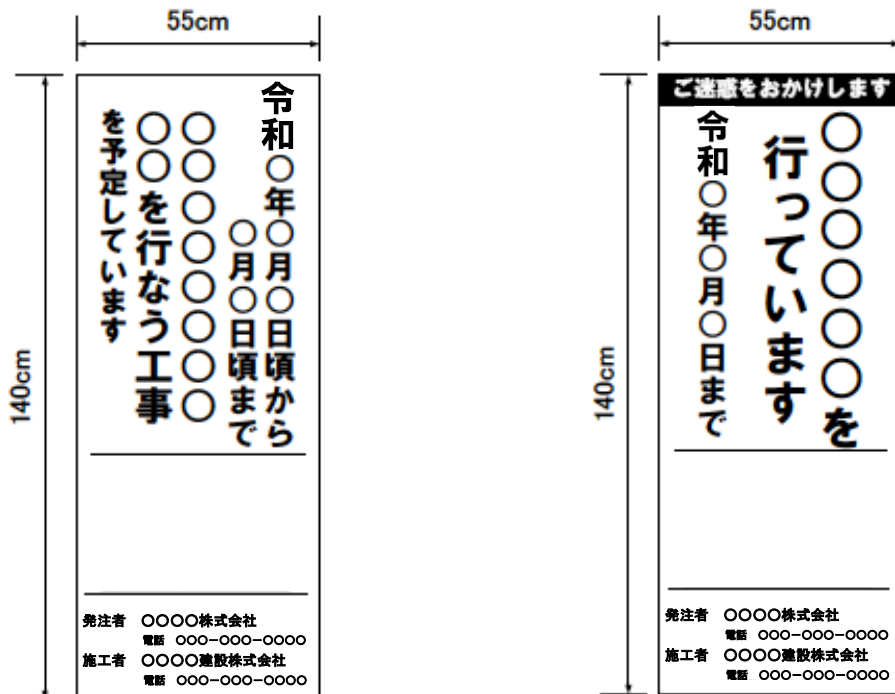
55cm

140cm

令和○年○月○日頃から
○月○日頃まで
○○○○○○○○
○○を行なう工事
を予定しています

発注者　○○○○株式会社
電話　○○○−○○○−○○○○
施工者　○○○○建設株式会社
電話　○○○−○○○−○○○○

55cm

140cm

ご迷惑をおかけします

○○○○○○を
行っています
令和○年○月○日まで

発注者　○○○○株式会社
電話　○○○−○○○−○○○○
施工者　○○○○建設株式会社
電話　○○○−○○○−○○○○